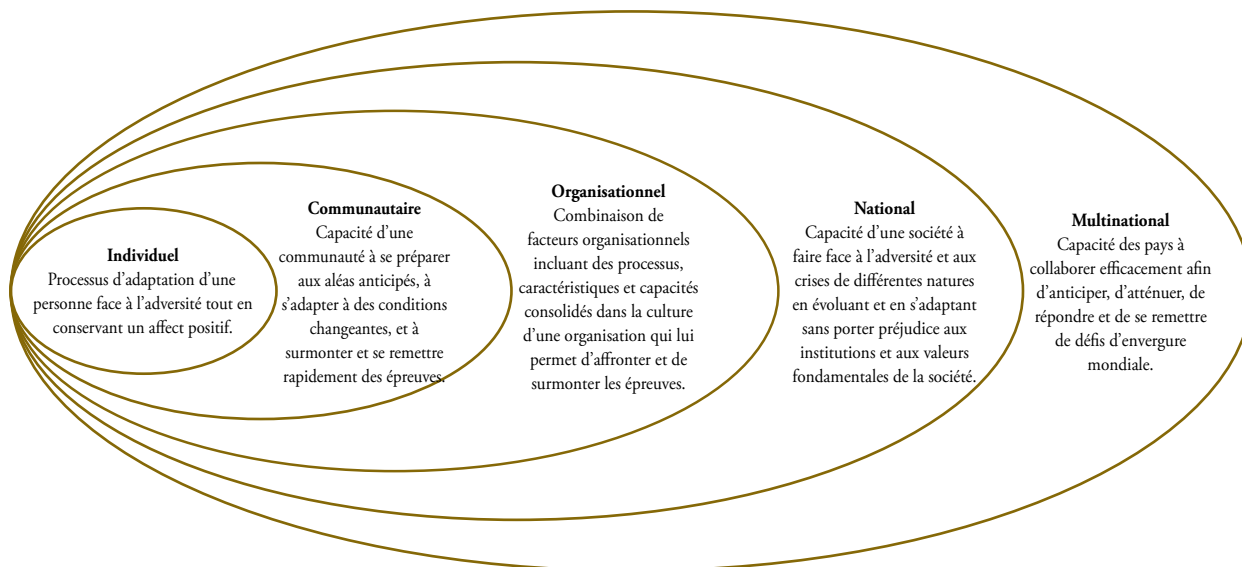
**Individuel**
Processus d’adaptation d’une personne face à l’adversité tout en conservant un affect positif.

**Communautaire**
Capacité d’une communauté à se préparer aux aléas anticipés, à s’adapter à des conditions changeantes, et à surmonter et se remettre rapidement des épreuves.

**Organisationnel**
Combinaison de facteurs organisationnels incluant des processus, caractéristiques et capacités consolidés dans la culture d’une organisation qui lui permet d’affronter et de surmonter les épreuves.

**National**
Capacité d’une société à faire face à l’adversité et aux crises de différentes natures en évoluant et en s’adaptant sans porter préjudice aux institutions et aux valeurs fondamentales de la société.

**Multinational**
Capacité des pays à collaborer efficacement afin d’anticiper, d’atténuer, de répondre et de se remettre de défis d’envergure mondiale.